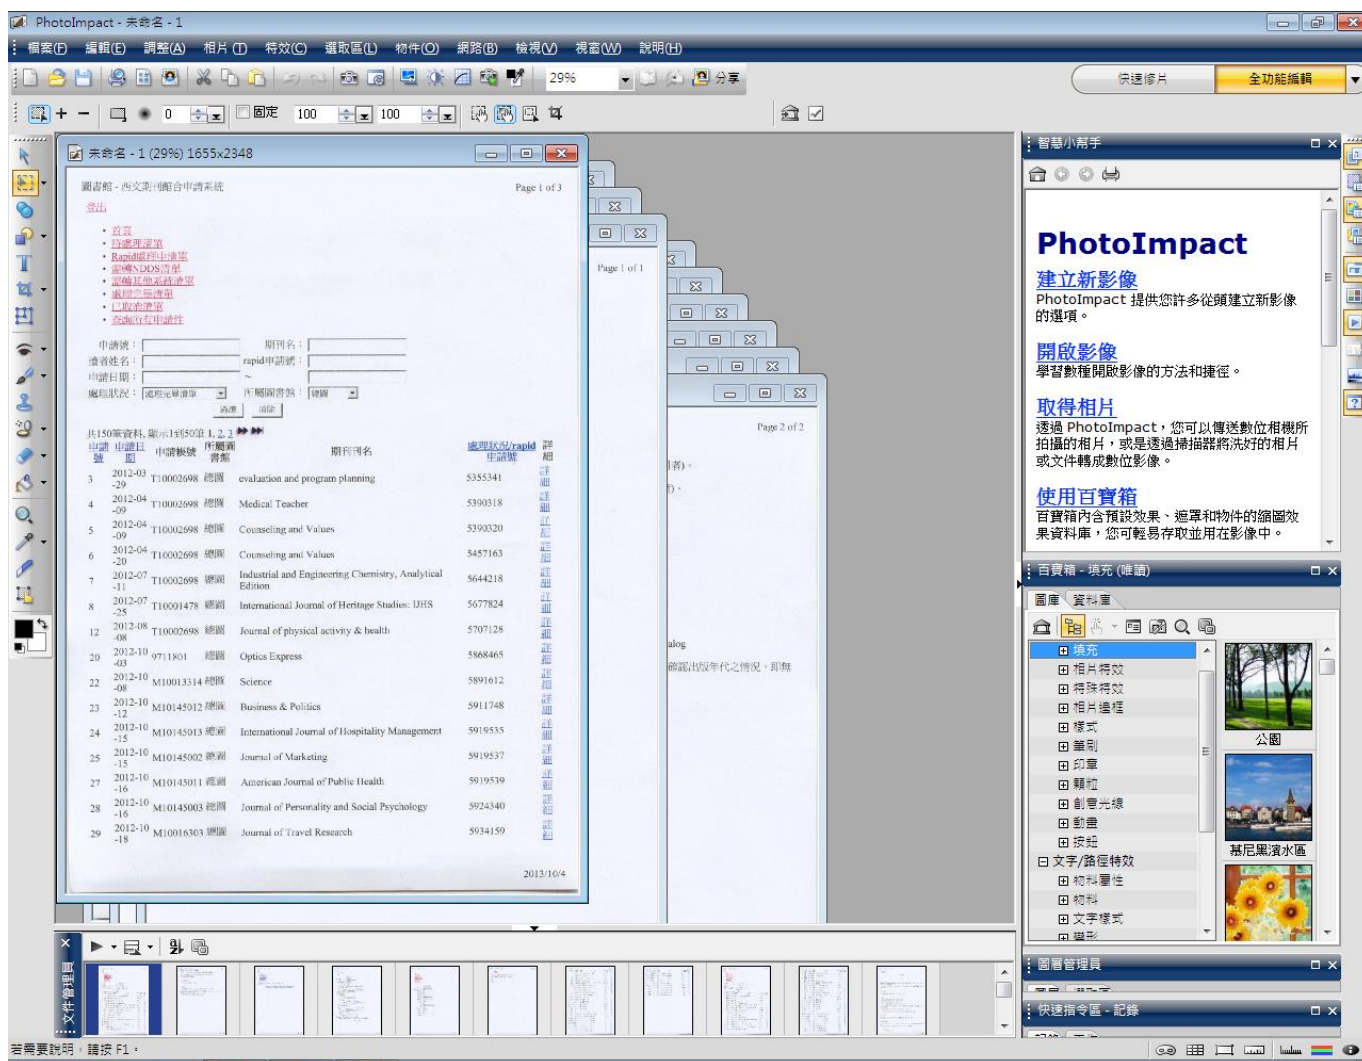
PhotoImpact - 未命名 - 1

檔案(F) 編輯(E) 調整(A) 相片(I) 特效(C) 選取區(L) 物件(O) 網路(B) 檢視(V) 視窗(W) 說明(H)

29%

分享

快速修片 全功能編輯

0 固定 100 100

未命名 - 1 (29%) 1655x2348

圖書館 - 西文期刊館合申請系統 Page 1 of 3

登出

• 首頁
• 待處理清單
• Rapid服務申請單
• 圖書NDDS清單
• 圖書其他系統清單
• 處理完成清單
• 已取消清單
• 查詢館藏申請件

申請號： 期刊名：
讀者姓名： rapid申請號：
申請日期： ~
處理狀況： 處理完畢清單 所屬圖書館： 總圖
查詢 清除

共150筆資料, 顯示1到50筆 1, 2, 3

| 申請號 | 申請日期 | 申請帳號 | 所屬圖書館 | 期刊刊名 | 處理狀況/rapid申請號 | 詳細 |
|---|---|---|---|---|---|---|
| 3 | 2012-03-29 | T10002698 | 總圖 | evaluation and program planning | 5355341 | 詳細 |
| 4 | 2012-04-09 | T10002698 | 總圖 | Medical Teacher | 5390318 | 詳細 |
| 5 | 2012-04-09 | T10002698 | 總圖 | Counseling and Values | 5390320 | 詳細 |
| 6 | 2012-04-20 | T10002698 | 總圖 | Counseling and Values | 5457163 | 詳細 |
| 7 | 2012-07-11 | T10002698 | 總圖 | Industrial and Engineering Chemistry, Analytical Edition | 5644218 | 詳細 |
| 8 | 2012-07-25 | T10001478 | 總圖 | International Journal of Heritage Studies: IJHS | 5677824 | 詳細 |
| 12 | 2012-08-08 | T10002698 | 總圖 | Journal of physical activity & health | 5707128 | 詳細 |
| 20 | 2012-10-03 | 0711801 | 總圖 | Optics Express | 5868465 | 詳細 |
| 22 | 2012-10-08 | M10013314 | 總圖 | Science | 5891612 | 詳細 |
| 23 | 2012-10-12 | M10145012 | 總圖 | Business & Politics | 5911748 | 詳細 |
| 24 | 2012-10-15 | M10145013 | 總圖 | International Journal of Hospitality Management | 5919535 | 詳細 |
| 25 | 2012-10-15 | M10145002 | 總圖 | Journal of Marketing | 5919537 | 詳細 |
| 27 | 2012-10-16 | M10145011 | 總圖 | American Journal of Public Health | 5919539 | 詳細 |
| 28 | 2012-10-16 | M10145003 | 總圖 | Journal of Personality and Social Psychology | 5924340 | 詳細 |
| 29 | 2012-10-18 | M10016303 | 總圖 | Journal of Travel Research | 5934159 | 詳細 |

2013/10/4

Page 1 of 1

Page 2 of 2

者)。
)。
alog
確認出版年代之情況，即無

智慧小幫手

PhotoImpact

建立新影像
PhotoImpact 提供您許多從頭建立新影像的選項。

開啟影像
學習數種開啟影像的方法和捷徑。

取得相片
透過 PhotoImpact，您可以傳送數位相機所拍攝的相片，或是透過掃描器將洗好的相片或文件轉成數位影像。

使用百寶箱
百寶箱內含預設效果、遮罩和物件的縮圖效果資料庫，您可輕易存取並用在影像中。

百寶箱 - 填充 (唯讀)

圖庫 資料庫

填充
相片特效
特殊特效
相片邊框
樣式
筆刷
印章
顆粒
創意光線
動畫
按鈕
文字/路徑特效
材料屬性
材料
文字樣式
變形

公園
慕尼黑濱水區

圖層管理員

快速指令區 - 記錄

文件管理員

若需要說明，請按 F1。